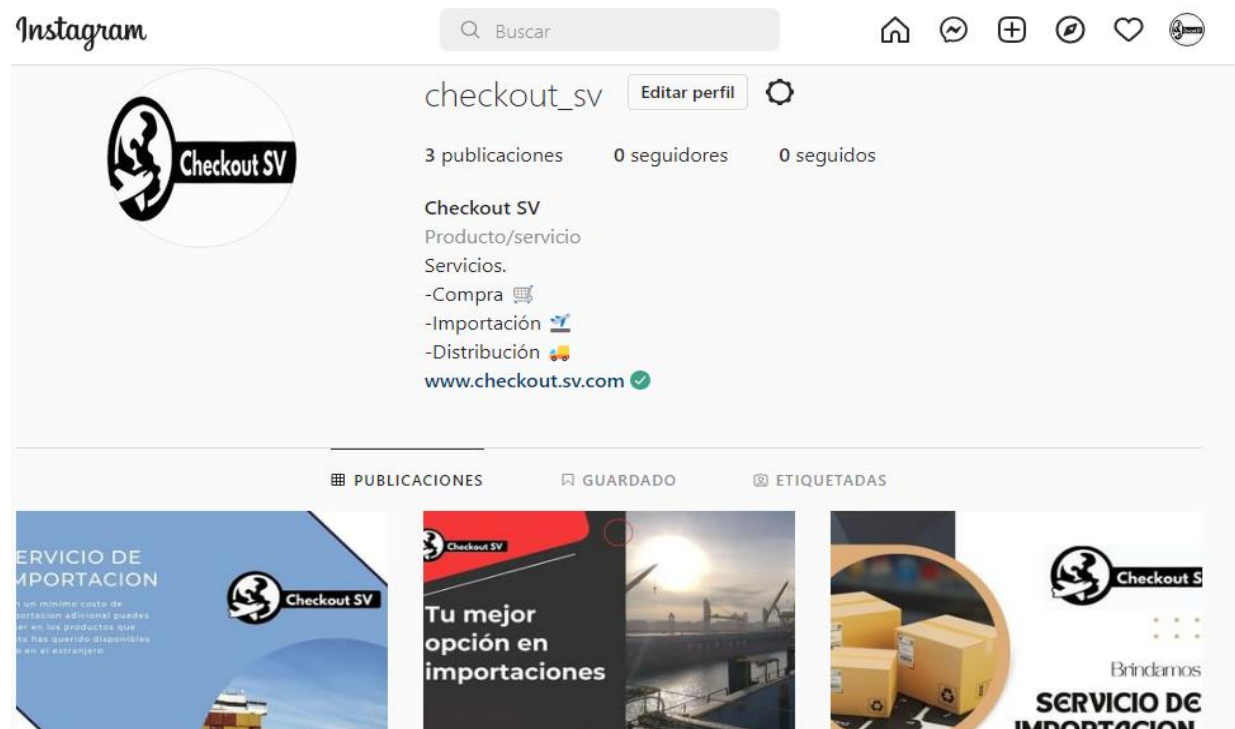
Instagram

Buscar

Checkout SV

checkout_sv Editar perfil

3 publicaciones 0 seguidores 0 seguidos

Checkout SV
Producto/servicio
Servicios.
-Compra 🛒
-Importación 🛬
-Distribución 🚚
www.checkout.sv.com ✅

PUBLICACIONES GUARDADO ETIQUETADAS

ERVICIO DE
MPORTACION

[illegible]

Checkout SV

Checkout SV

Tu mejor opción en importaciones

Checkout S

Brindamos
SERVICIO DE
IMPORTACION